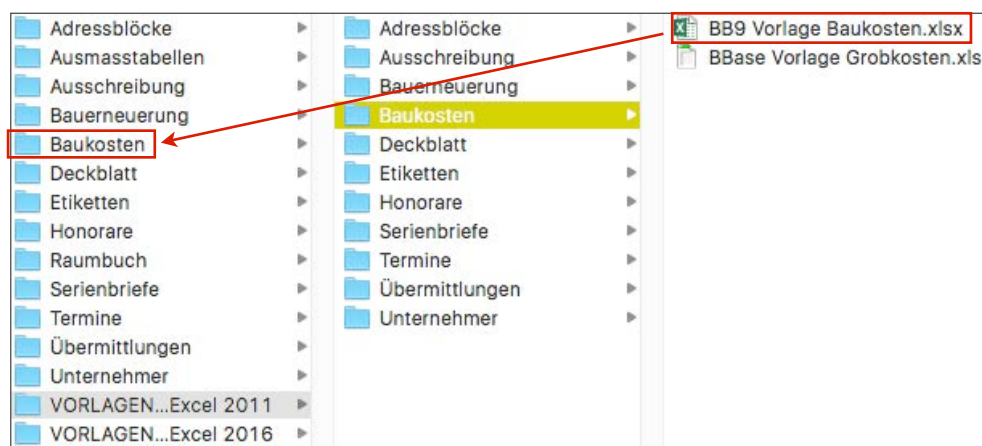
Adressblöcke
Ausmasstabellen
Ausschreibung
Bauerneuerung
Baukosten
Deckblatt
Etiketten
Honorare
Raumbuch
Serienbriefe
Termine
Übermittlungen
Unternehmer
VORLAGEN...Excel 2011
VORLAGEN...Excel 2016

Adressblöcke
Ausschreibung
Bauerneuerung
Baukosten
Deckblatt
Etiketten
Honorare
Serienbriefe
Termine
Übermittlungen
Unternehmer

BB9 Vorlage Baukosten.xlsx
BBase Vorlage Grobkosten.xls